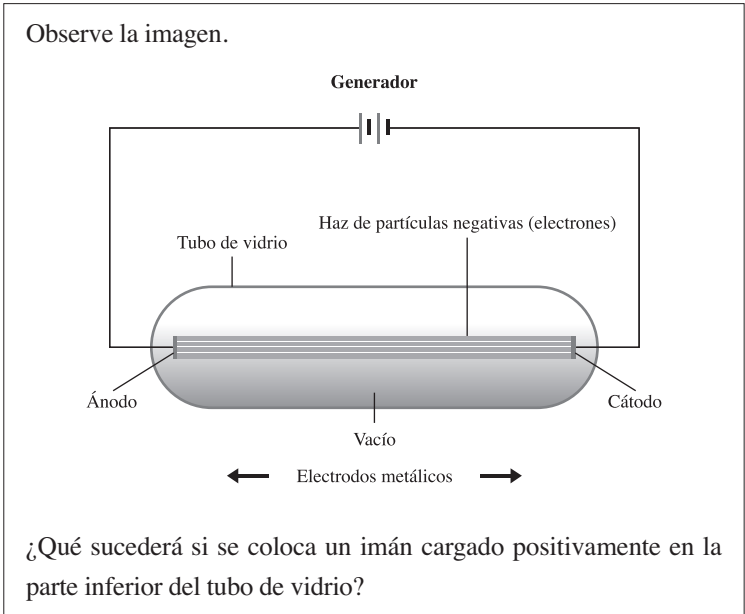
Observe la imagen.

Generador

Haz de partículas negativas (electrones)

Tubo de vidrio

Ánodo

Cátodo

Vacío

Electrodos metálicos

¿Qué sucederá si se coloca un imán cargado positivamente en la parte inferior del tubo de vidrio?